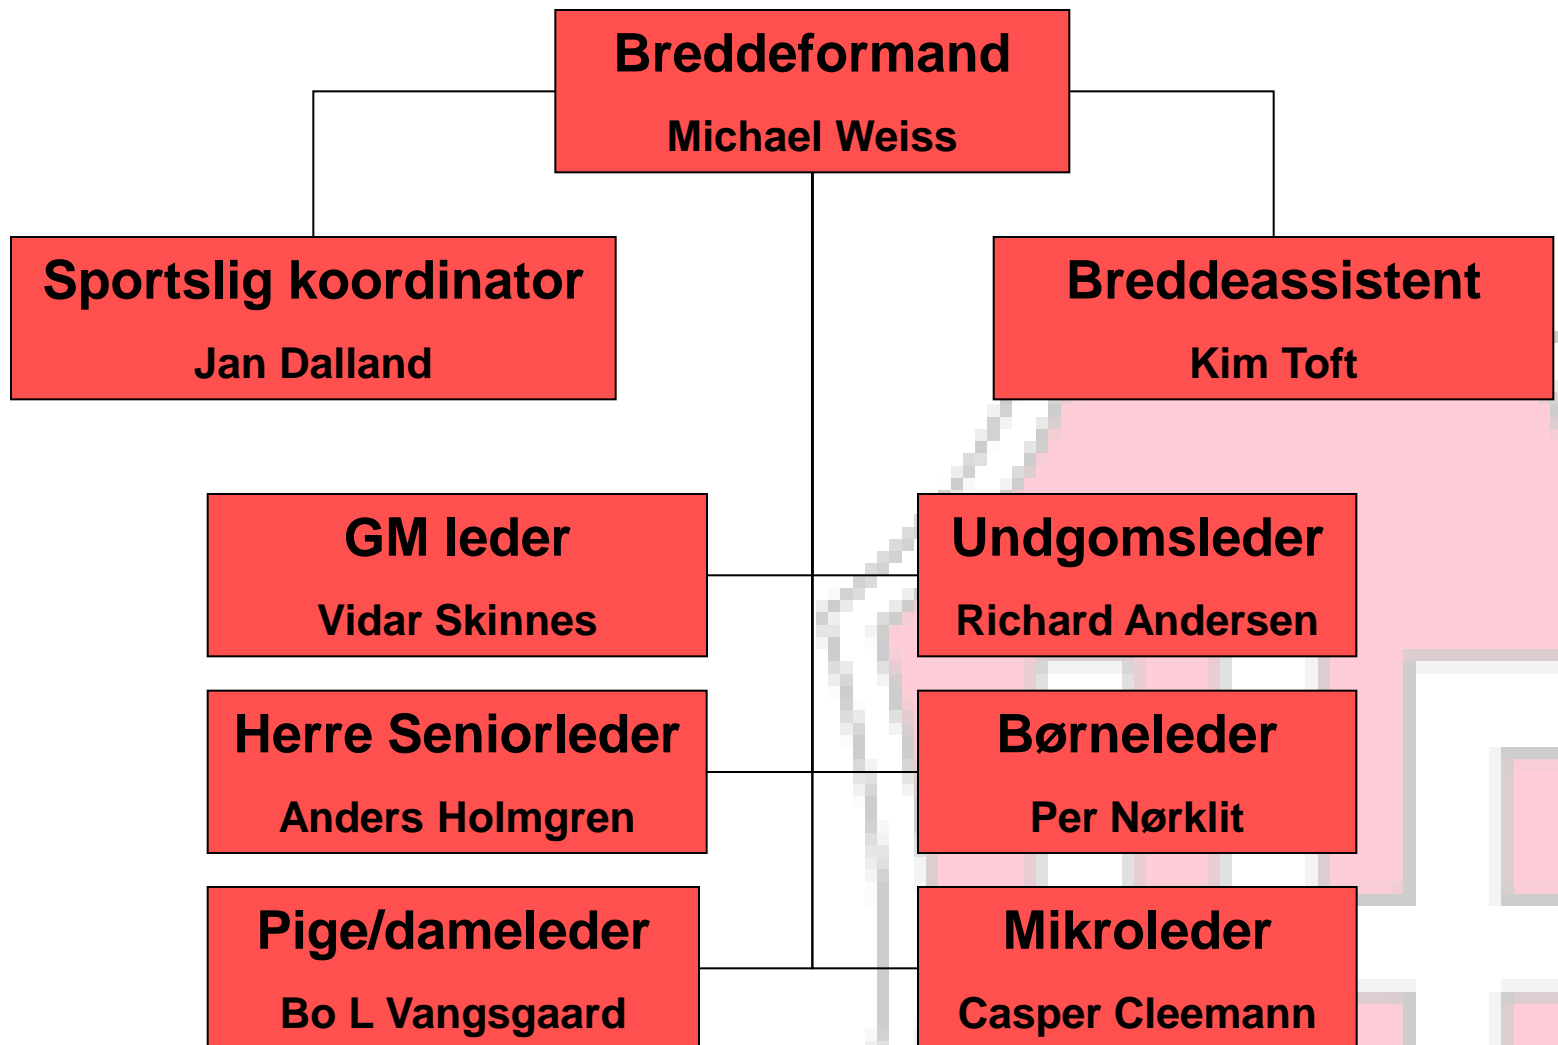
Breddeformand
Michael Weiss

Sportslig koordinator
Jan Dalland

Breddeassistent
Kim Toft

GM leder
Vidar Skinnes

Undgomsleder
Richard Andersen

Herre Seniorleder
Anders Holmgren

Børneleder
Per Nørklit

Pige/dameleder
Bo L Vangsgaard

Mikroleder
Casper Cleemann